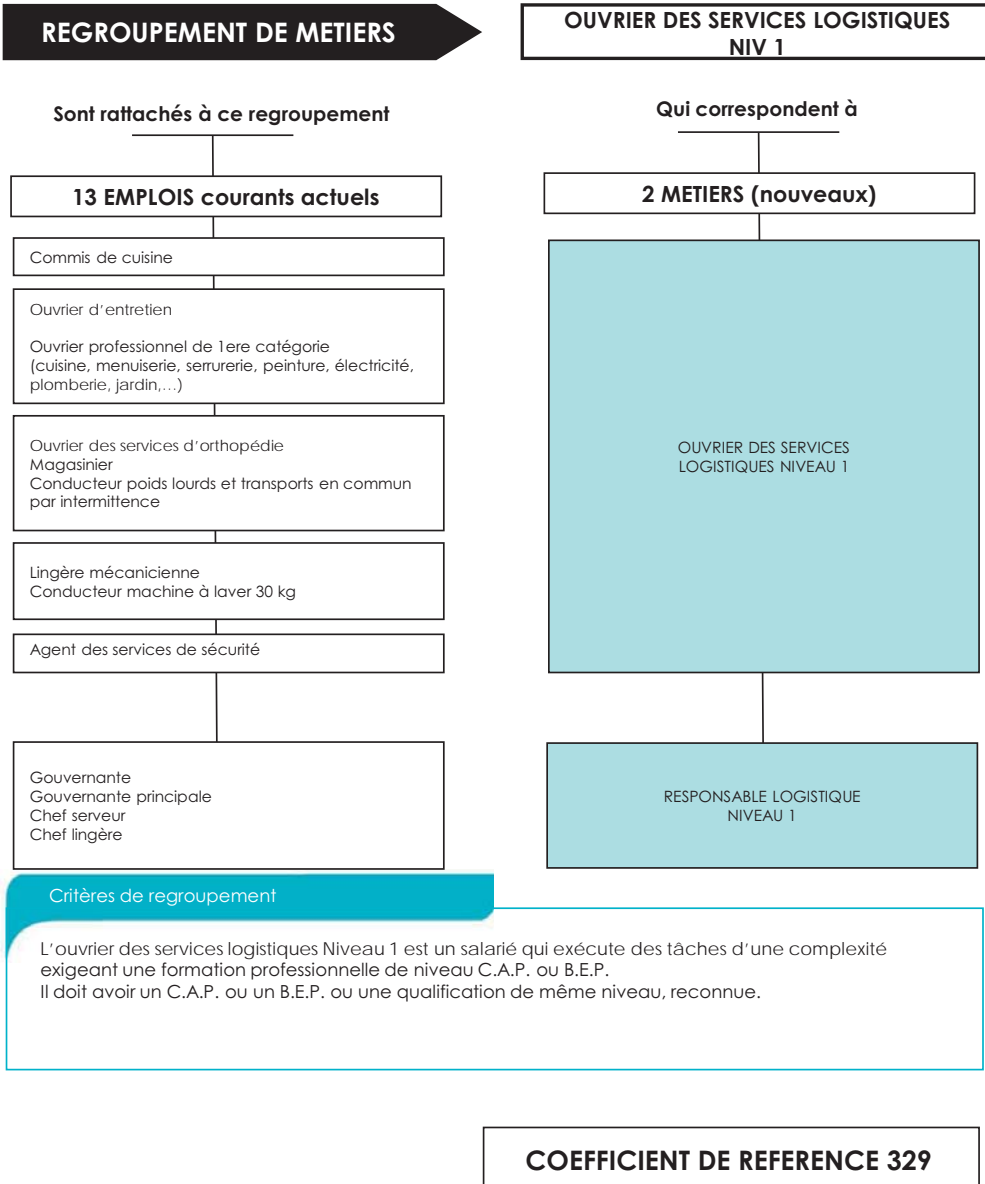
REGROUPEMENT DE METIERS

OUVRIER DES SERVICES LOGISTIQUES NIV 1

Sont rattachés à ce regroupement

13 EMPLOIS courants actuels

Commis de cuisine

Ouvrier d'entretien

Ouvrier professionnel de 1ere catégorie (cuisine, menuiserie, serrurerie, peinture, électricité, plomberie, jardin,...)

Ouvrier des services d'orthopédie
Magasinier
Conducteur poids lourds et transports en commun par intermittence

Lingère mécanicienne
Conducteur machine à laver 30 kg

Agent des services de sécurité

Gouvernante
Gouvernante principale
Chef serveur
Chef lingère

Qui correspondent à

2 METIERS (nouveaux)

OUVRIER DES SERVICES LOGISTIQUES NIVEAU 1

RESPONSABLE LOGISTIQUE NIVEAU 1

Critères de regroupement

L'ouvrier des services logistiques Niveau 1 est un salarié qui exécute des tâches d'une complexité exigeant une formation professionnelle de niveau C.A.P. ou B.E.P.
Il doit avoir un C.A.P. ou un B.E.P. ou une qualification de même niveau, reconnue.

COEFFICIENT DE REFERENCE 329